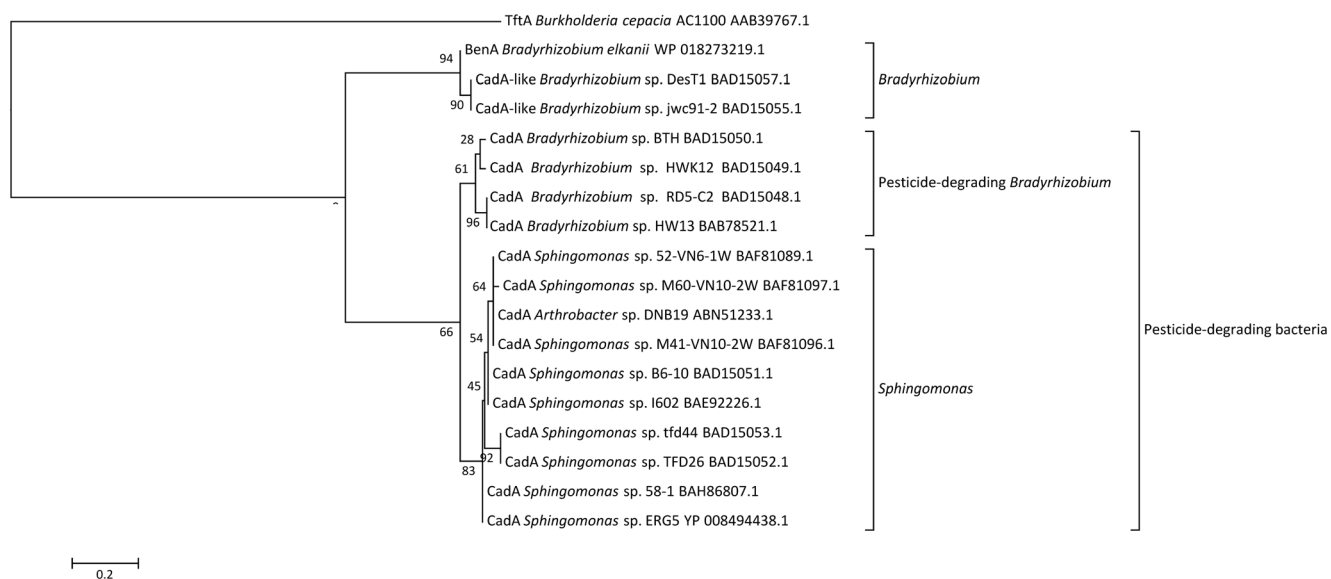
TftA *Burkholderia cepacia* AC1100 AAB39767.1

94
BenA *Bradyrhizobium elkanii* WP 018273219.1
CadA-like *Bradyrhizobium* sp. DesT1 BAD15057.1
90
CadA-like *Bradyrhizobium* sp. jwc91-2 BAD15055.1

*Bradyrhizobium*

28
CadA *Bradyrhizobium* sp. BTH BAD15050.1
61
CadA *Bradyrhizobium* sp. HWK12 BAD15049.1
CadA *Bradyrhizobium* sp. RD5-C2 BAD15048.1
96
CadA *Bradyrhizobium* sp. HW13 BAB78521.1

Pesticide-degrading *Bradyrhizobium*

CadA *Sphingomonas* sp. 52-VN6-1W BAF81089.1
64
CadA *Sphingomonas* sp. M60-VN10-2W BAF81097.1
CadA *Arthrobacter* sp. DNB19 ABN51233.1
66
54
CadA *Sphingomonas* sp. M41-VN10-2W BAF81096.1
CadA *Sphingomonas* sp. B6-10 BAD15051.1
45
CadA *Sphingomonas* sp. I602 BAE92226.1
CadA *Sphingomonas* sp. tfd44 BAD15053.1
92
CadA *Sphingomonas* sp. TFD26 BAD15052.1
83
CadA *Sphingomonas* sp. 58-1 BAH86807.1
CadA *Sphingomonas* sp. ERG5 YP 008494438.1

*Sphingomonas*

Pesticide-degrading bacteria

0.2